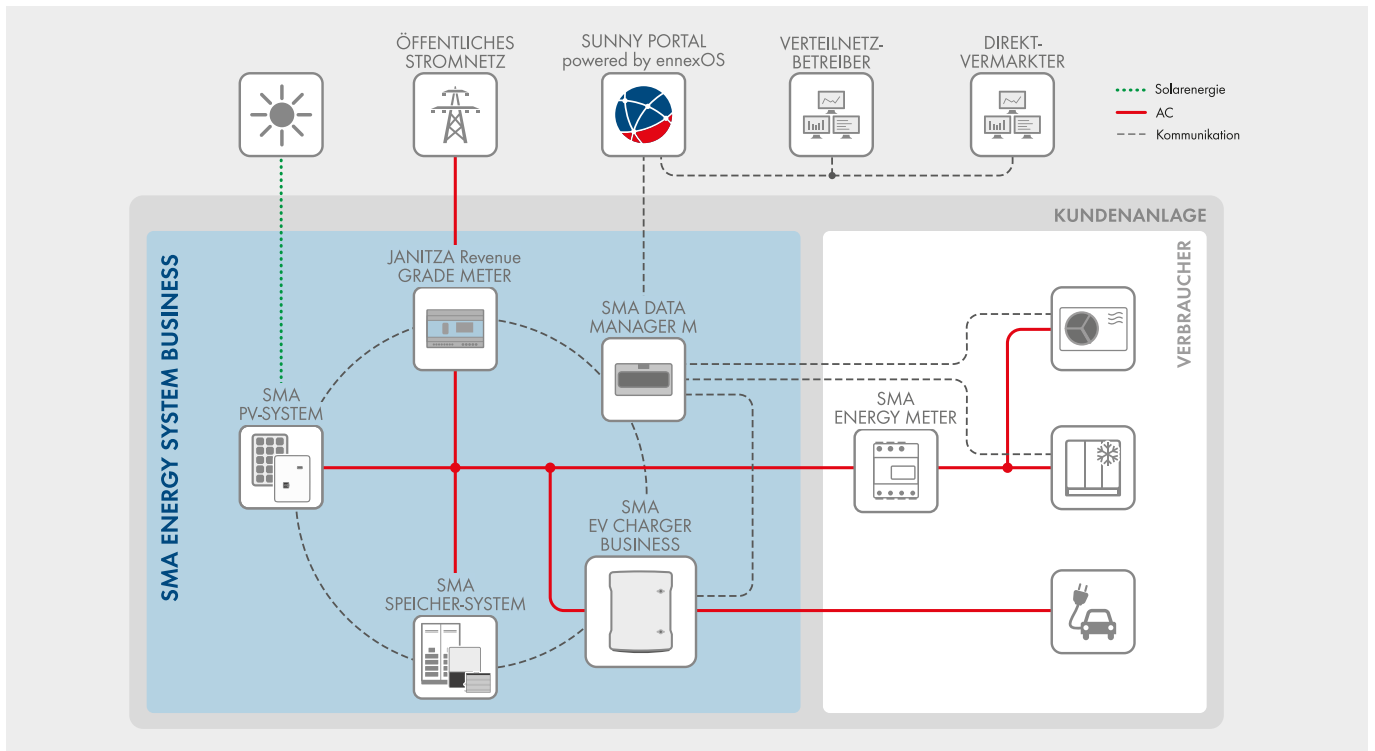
ÖFFENTLICHES STROMNETZ

SUNNY PORTAL powered by ennexOS

VERTEILNETZ-BETREIBER

DIREKT-VERMARKTER

Solarenergie
AC
Kommunikation

KUNDENANLAGE

SMA ENERGY SYSTEM BUSINESS

JANITZA Revenue GRADE METER

SMA DATA MANAGER M

VERBRAUCHER

SMA PV-SYSTEM

SMA ENERGY METER

SMA EV CHARGER BUSINESS

SMA SPEICHER-SYSTEM